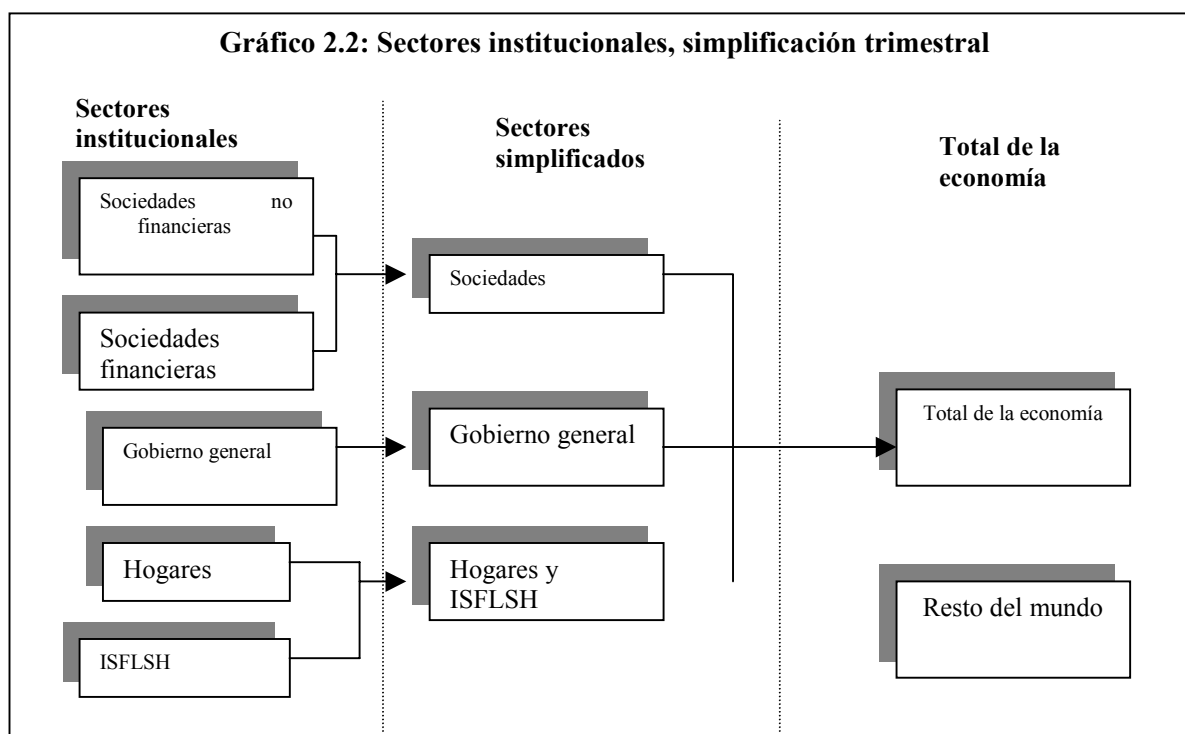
Gráfico 2.2: Sectores institucionales, simplificación trimestral

Sectores institucionales

Sectores simplificados

Total de la economía

Sociedades no financieras

Sociedades financieras

Sociedades

Gobierno general

Gobierno general

Total de la economía

Hogares

ISFLSH

Hogares y ISFLSH

Resto del mundo